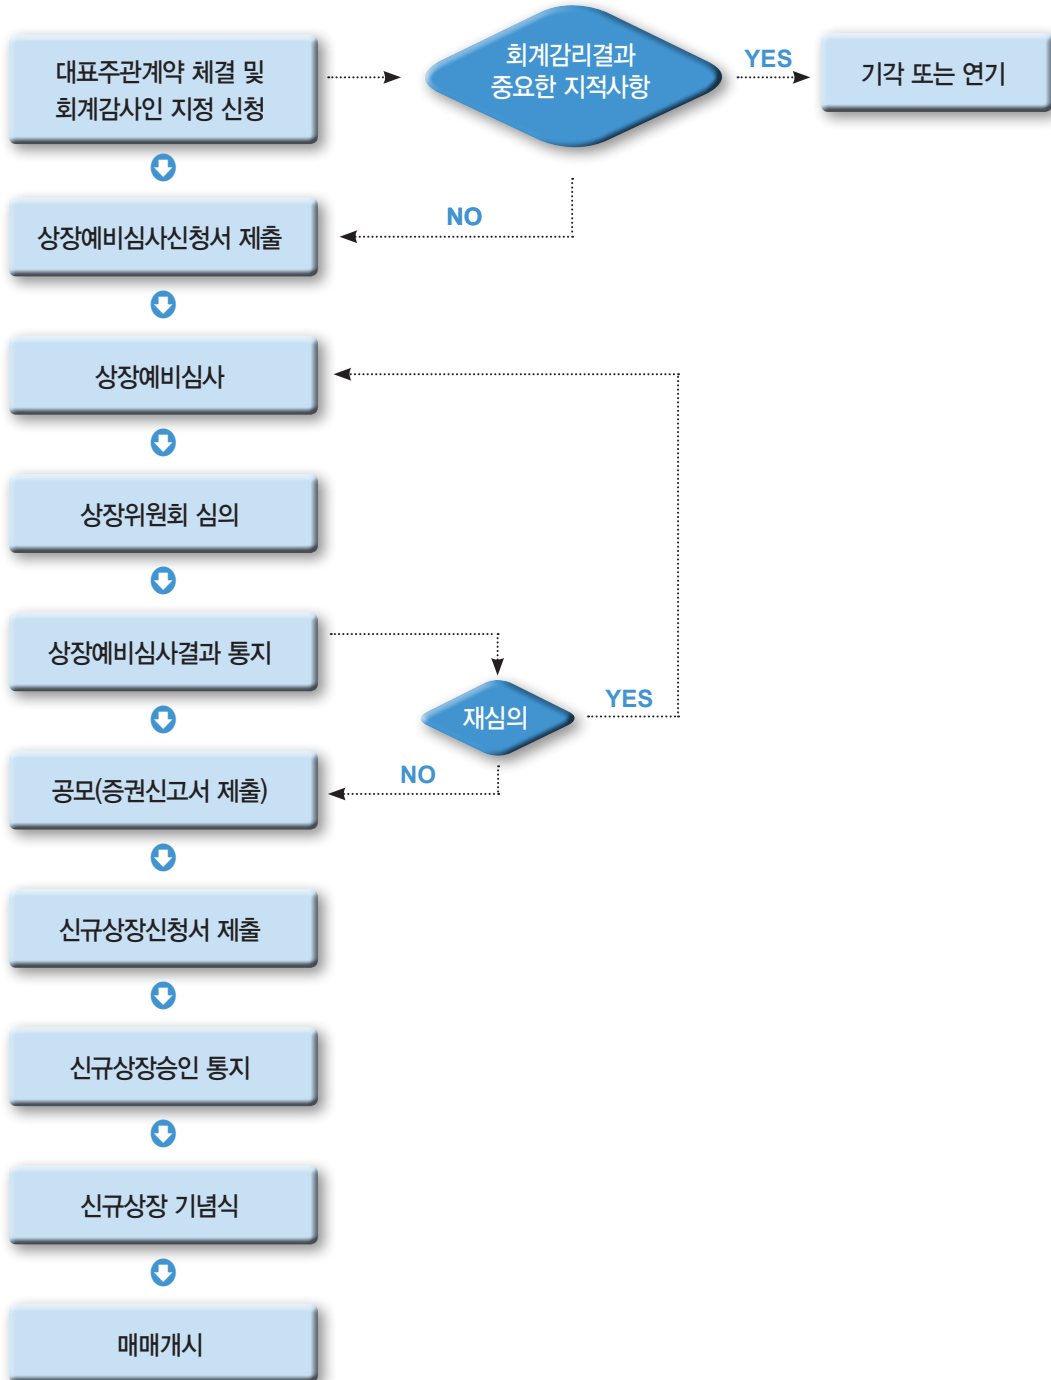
대표주관계약 체결 및 회계감사인 지정 신청

회계감리결과 중요한 지적사항

YES

기각 또는 연기

NO

상장예비심사신청서 제출

상장예비심사

상장위원회 심의

상장예비심사결과 통지

재심의

YES

NO

공모(증권신고서 제출)

신규상장신청서 제출

신규상장승인 통지

신규상장 기념식

매매개시